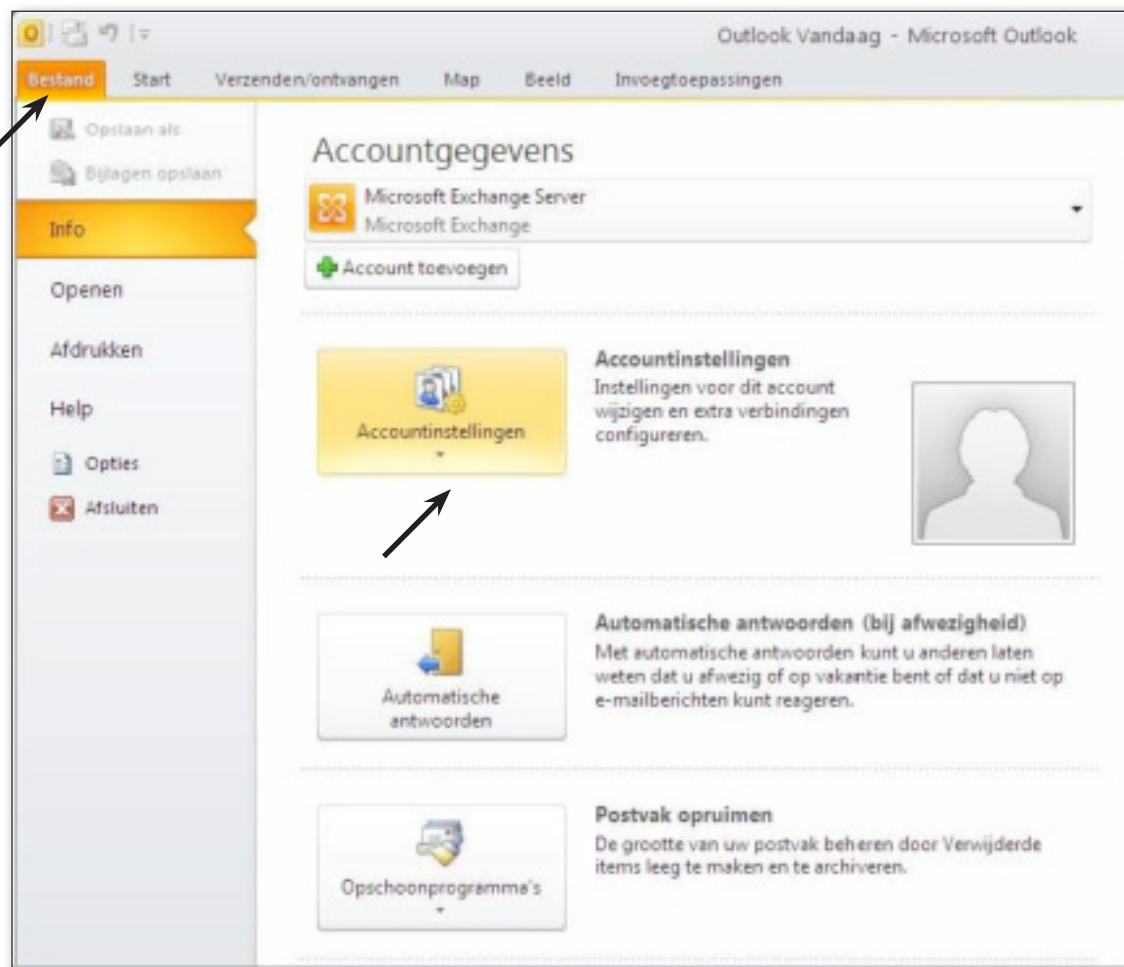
Outlook Vandaag - Microsoft Outlook

Bestand Start Verzenden/ontvangen Map Beeld Invoegtoepassingen

Opslaan als
Bijlagen opslaan
Info
Openen
Afdrukken
Help
Opties
Afsluiten

Accountgegevens

Microsoft Exchange Server
Microsoft Exchange

Account toevoegen

Accountinstellingen

Accountinstellingen
Instellingen voor dit account wijzigen en extra verbindingen configureren.

Automatische antwoorden

Automatische antwoorden (bij afwezigheid)
Met automatische antwoorden kunt u anderen laten weten dat u afwezig of op vakantie bent of dat u niet op e-mailberichten kunt reageren.

Opschoonprogramma's

Postvak opruimen
De grootte van uw postvak beheren door Verwijderde items leeg te maken en te archiveren.